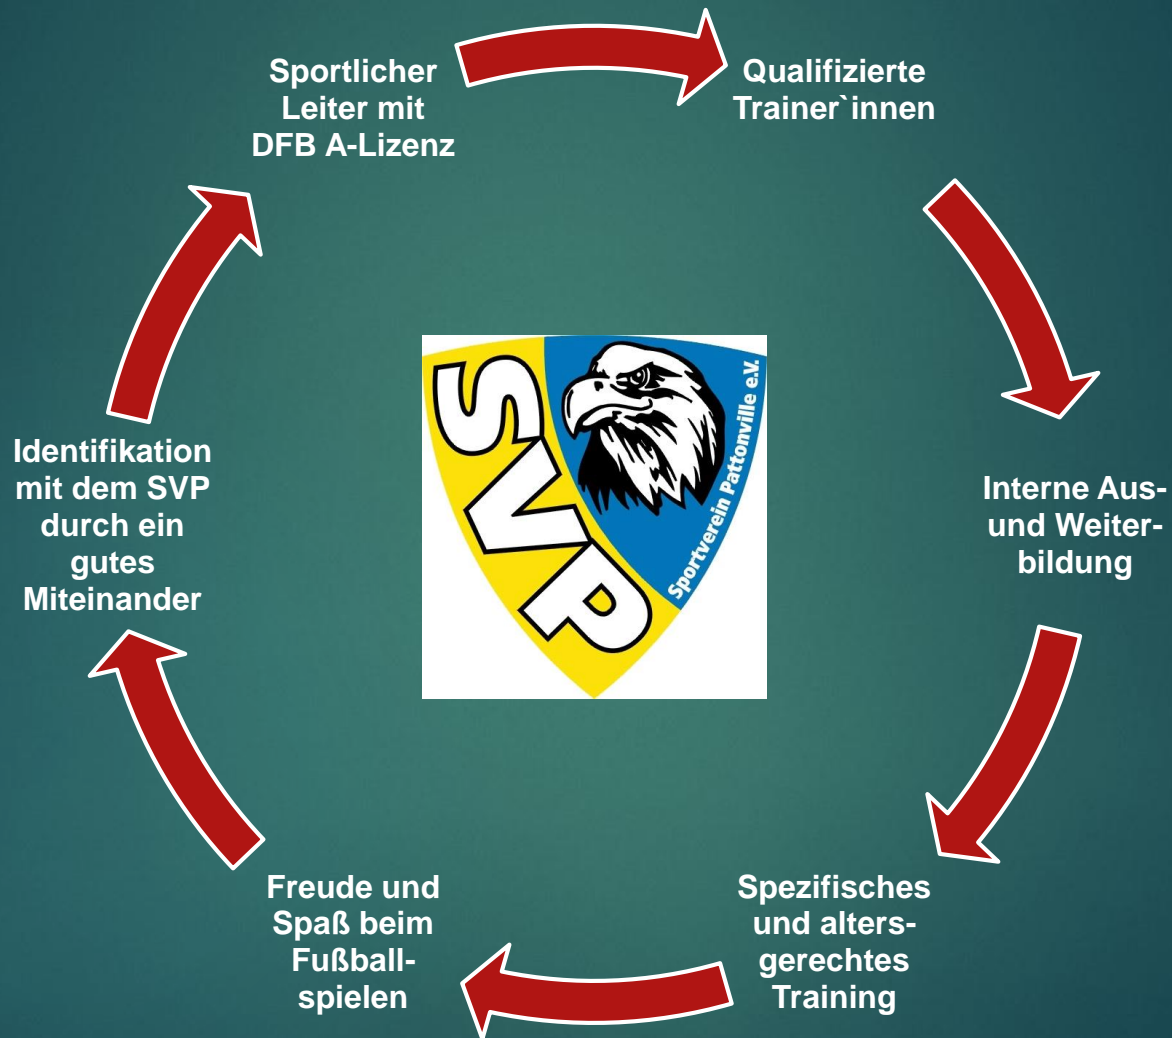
Sportlicher Leiter mit DFB A-Lizenz

Qualifizierte Trainer`innen

Interne Aus- und Weiterbildung

Spezifisches und altersgerechtes Training

Freude und Spaß beim Fußballspielen

Identifikation mit dem SVP durch ein gutes Miteinander

SVP

Sportverein Pattonville e.V.